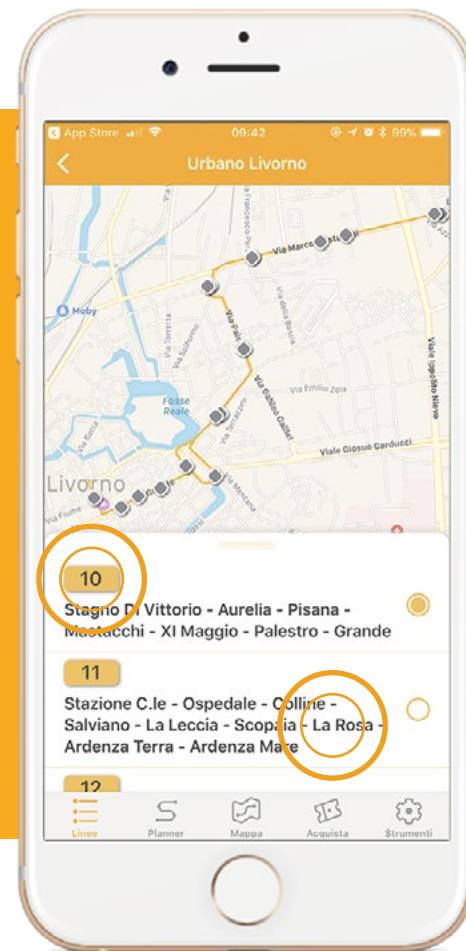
App Store 09:42 99%

Urbano Livorno

Moby

Via Francesco Pera

Via Marco

Via della Bassa

Via Torretta

Via Solferino

Via Palli

Viale Ippolito Nievo

Via Emilio Zola

Via Galileo Galilei

Fosso Reale

Via Terrazzini

Viale Giosuè Carducci

Via Montana

Livorno

Via Fiume

10

Stagno Di Vittorio - Aurelia - Pisana - Mastacchi - XI Maggio - Palestro - Grande

11

Stazione C.le - Ospedale - Colline - Salviano - La Leccia - Scopaia - La Rosa - Ardenza Terra - Ardenza Mare

12

Linee Planner Mappa Acquista Strumenti